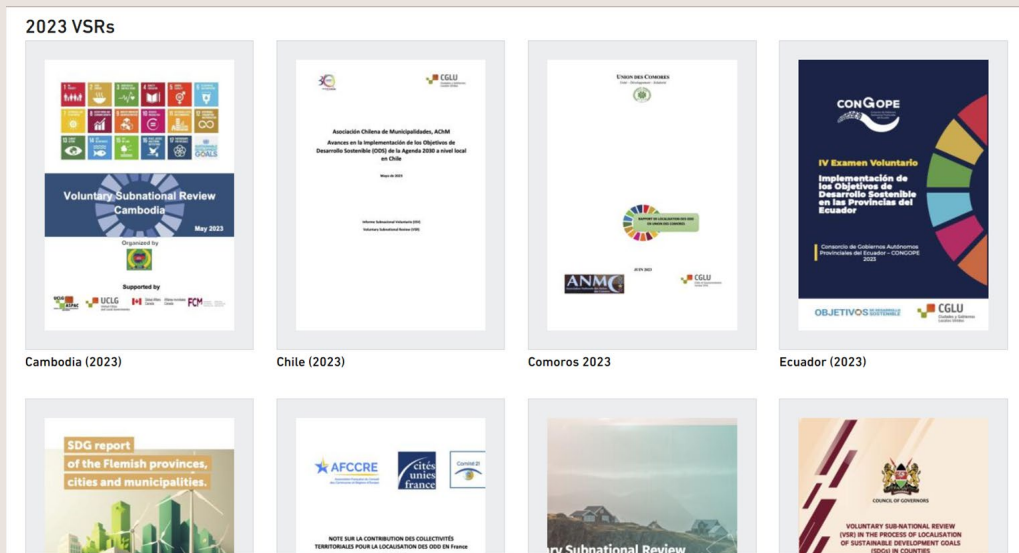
2023 VSRs

Voluntary Subnational Review Cambodia

May 2023

Organized by

Supported by

UCLG

FCM

Cambodia (2023)

CGLU

Asociación Chilena de Municipalidades, AChM

Avances en la Implementación de los Objetivos de Desarrollo Sostenible (ODS) de la Agenda 2030 a nivel local en Chile

Mayo de 2023

Informe Subnacional Voluntario (ISV)

Voluntary Subnational Review (VSR)

Chile (2023)

UNION DES COMORES

ANMC

CGLU

Comoros 2023

CONGOPE

IV Examen Voluntario

Implementación de los Objetivos de Desarrollo Sostenible en las Provincias del Ecuador

Consorcio de Gobiernos Autónomos Provinciales del Ecuador – CONGOPE 2023

OBJETIVOS

CGLU

Ecuador (2023)

SDG report of the Flemish provinces, cities and municipalities.

AFCCRE

cités unies france

NOTE SUR LA CONTRIBUTION DES COLLECTIVITÉS TERRITORIALES POUR LA LOCALISATION DES ODD EN France

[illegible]ry Subnational Review

COUNCIL OF GOVERNORS

VOLUNTARY SUB-NATIONAL REVIEW (VSR) IN THE PROCESS OF LOCALISATION OF SUSTAINABLE DEVELOPMENT GOALS (SDGs) IN COUNTIES